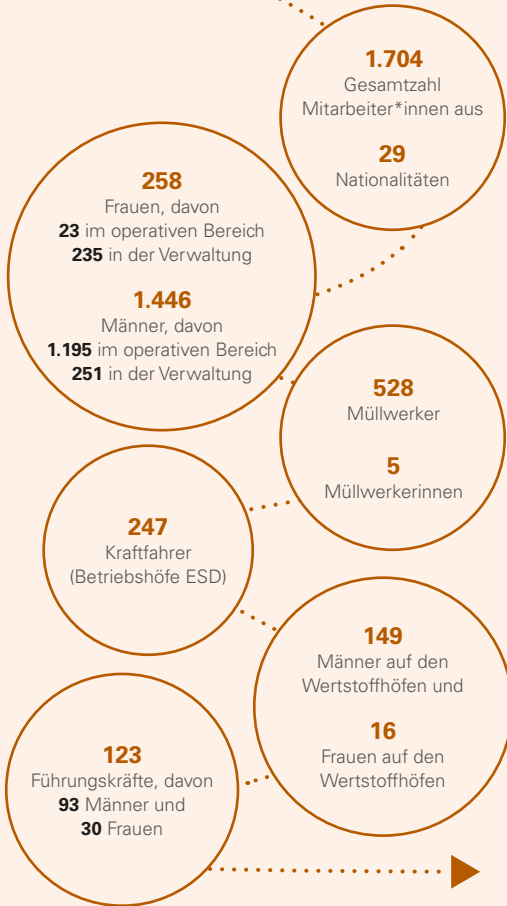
1.704
Gesamtzahl Mitarbeiter*innen aus

29
Nationalitäten

258
Frauen, davon
23 im operativen Bereich
235 in der Verwaltung

1.446
Männer, davon
1.195 im operativen Bereich
251 in der Verwaltung

528
Müllwerker

5
Müllwerkerinnen

247
Kraftfahrer
(Betriebshöfe ESD)

149
Männer auf den Wertstoffhöfen und

16
Frauen auf den Wertstoffhöfen

123
Führungskräfte, davon
93 Männer und
30 Frauen